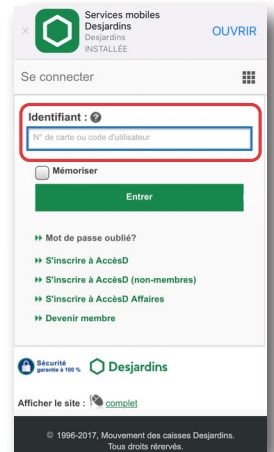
×

Services mobiles Desjardins
Desjardins
INSTALLÉE

OUVRIR

Se connecter

Identifiant : ?

N° de carte ou code d'utilisateur

Mémoriser

Entrer

Mot de passe oublié?

S'inscrire à AccèsD

S'inscrire à AccèsD (non-membres)

S'inscrire à AccèsD Affaires

Devenir membre

Sécurité garantie à 100 %

Desjardins

Afficher le site : complet

© 1996-2017, Mouvement des caisses Desjardins. Tous droits réservés.